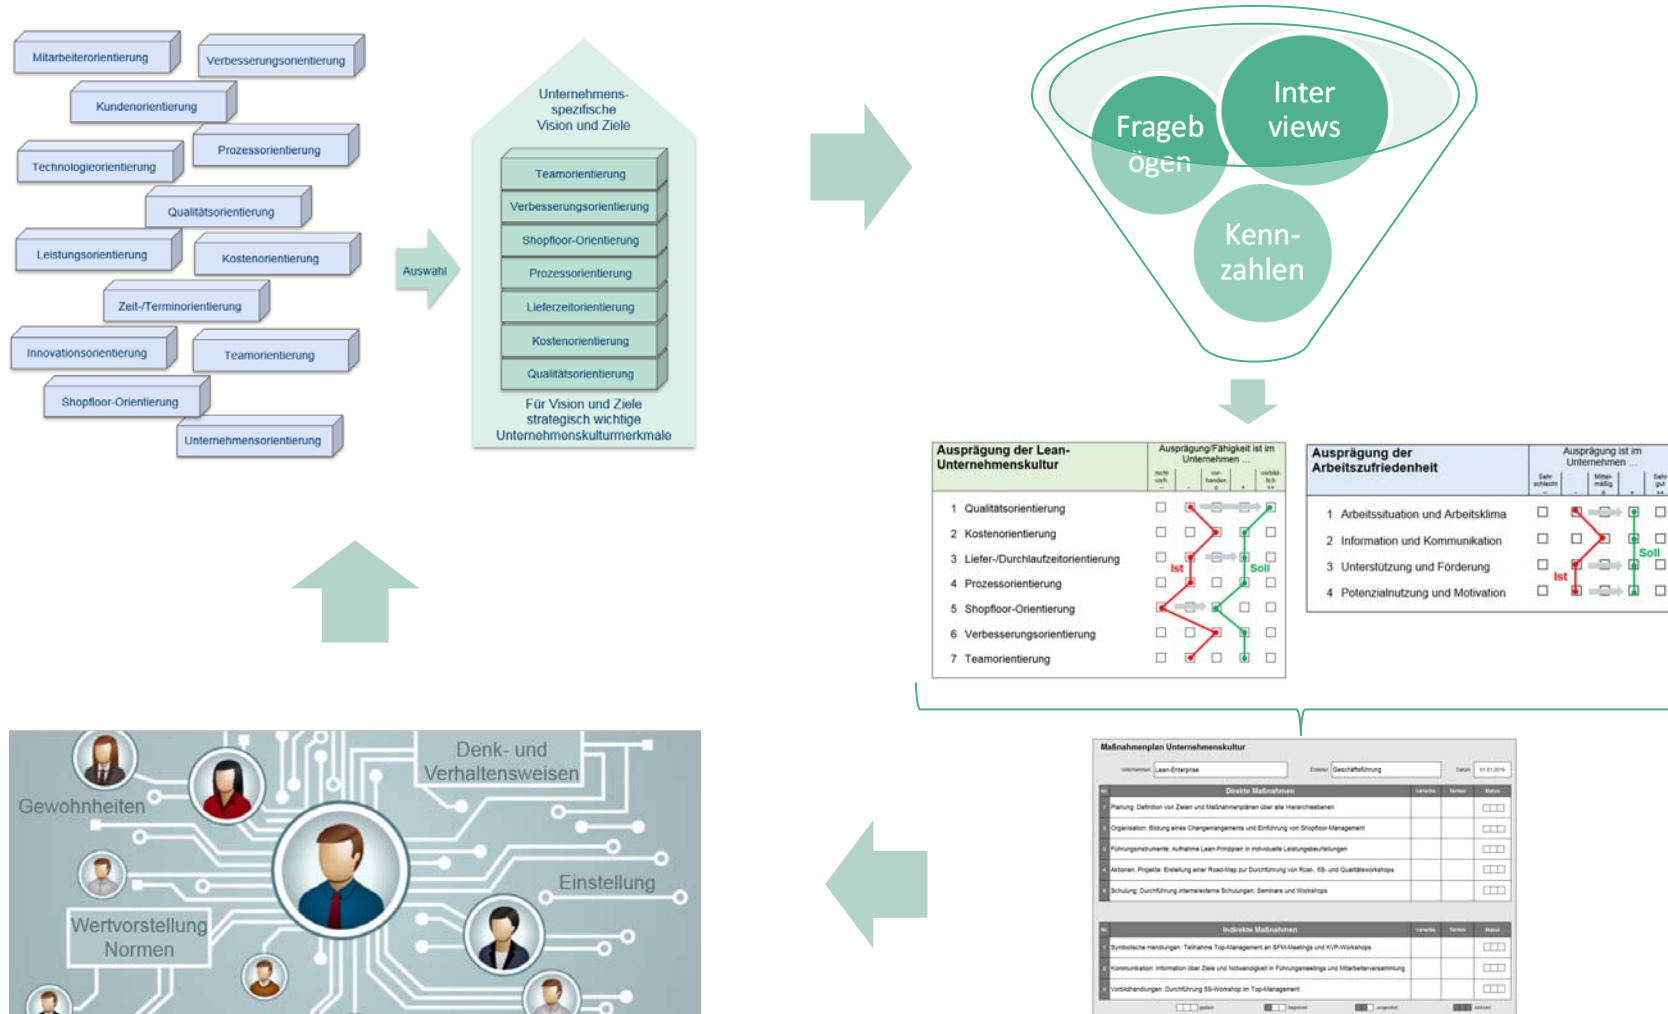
Mitarbeiterorientierung
Verbesserungsorientierung
Kundenorientierung
Prozessorientierung
Technologieorientierung
Qualitätsorientierung
Leistungsorientierung
Kostenorientierung
Zeit-/Terminorientierung
Innovationsorientierung
Teamorientierung
Shopfloor-Orientierung
Unternehmensorientierung

Auswahl

Unternehmens-spezifische Vision und Ziele

Teamorientierung
Verbesserungsorientierung
Shopfloor-Orientierung
Prozessorientierung
Lieferzeitorientierung
Kostenorientierung
Qualitätsorientierung

Für Vision und Ziele strategisch wichtige Unternehmenskulturmerkmale

Frageb ögen
Inter views
Kenn-zahlen

| Ausprägung der Lean-Unternehmenskultur | Ausprägung/Fähigkeit ist im Unternehmen ... |
|---|---|
| 1 Qualitätsorientierung | |
| 2 Kostenorientierung | |
| 3 Liefer-/Durchlaufzeitorientierung | |
| 4 Prozessorientierung | |
| 5 Shopfloor-Orientierung | |
| 6 Verbesserungsorientierung | |
| 7 Teamorientierung | |

Ist
Soll

| Ausprägung der Arbeitszufriedenheit | Ausprägung ist im Unternehmen ... |
|---|---|
| 1 Arbeitssituation und Arbeitsklima | |
| 2 Information und Kommunikation | |
| 3 Unterstützung und Förderung | |
| 4 Potenzialnutzung und Motivation | |

Soll
Ist

Maßnahmenplan Unternehmenskultur
Lean-Enterprise
Geschäftsführung
Direkte Maßnahmen
Indirekte Maßnahmen

Denk- und Verhaltensweisen
Gewohnheiten
Einstellung
Wertvorstellung Normen